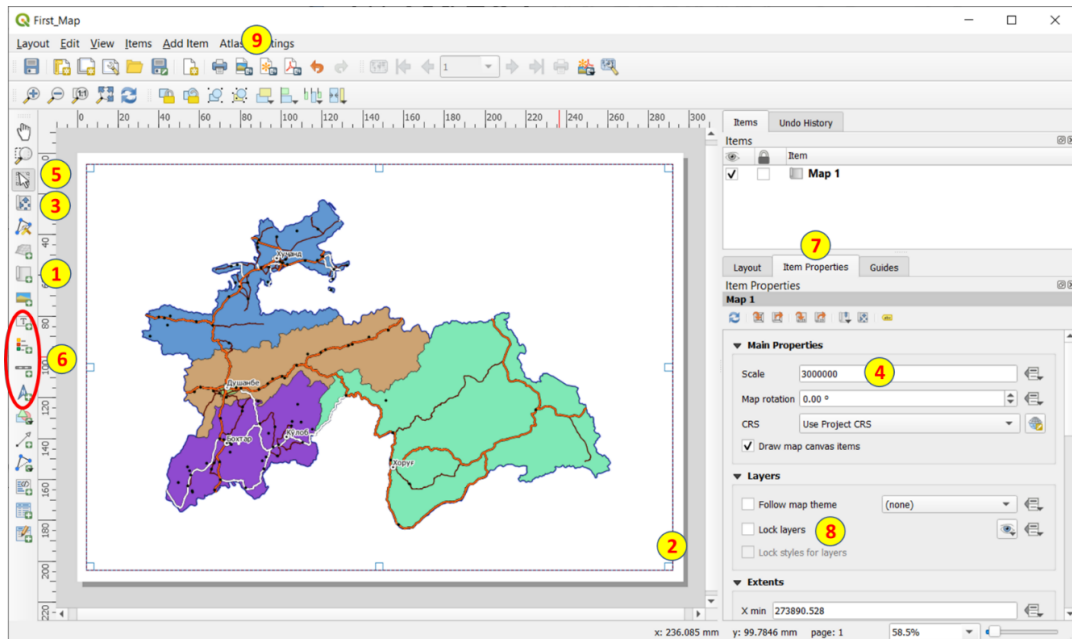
First_Map

Layout Edit View Items Add Item Atlas 9 ttings

1

0 20 40 60 80 100 120 140 160 180 200 220 240 260 280 300

5
3
1
6

Худжанд
Душанбе
Бохтар
Куляб
Хорог

2

40 60 80 100 120 140 160 180 200 220

Items Undo History

Items

Item

Map 1

7

Layout Item Properties Guides

Item Properties

Map 1

Main Properties

Scale 3000000 4

Map rotation 0.00 °

CRS Use Project CRS

Draw map canvas items

Layers

Follow map theme (none)

Lock layers 8

Lock styles for layers

Extents

X min 273890.528

x: 236.085 mm y: 99.7846 mm page: 1 58.5%